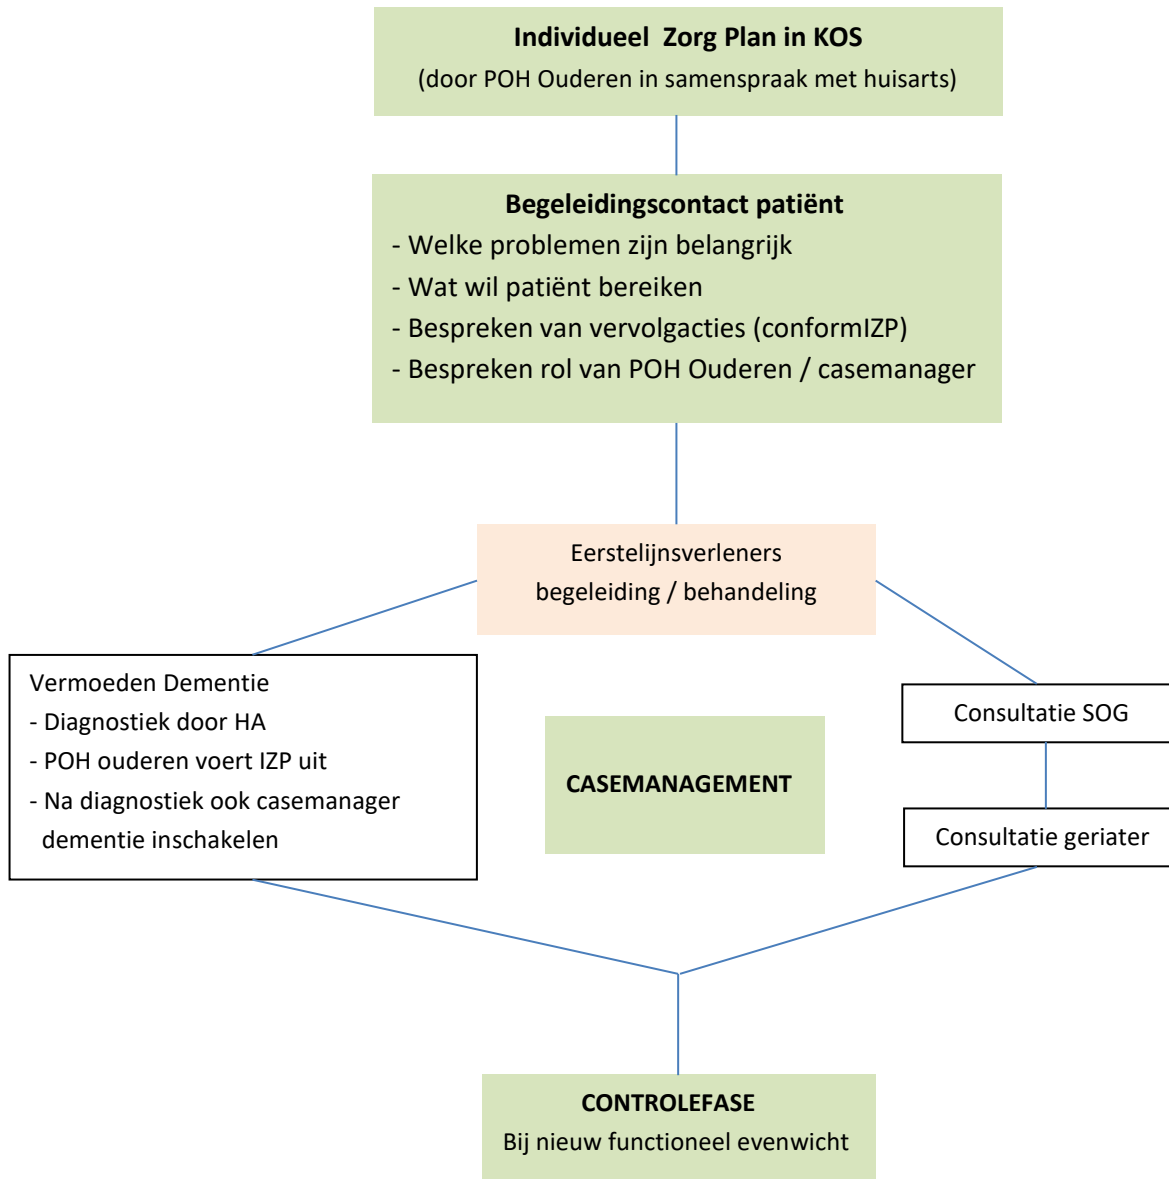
**Individueel Zorg Plan in KOS**
(door POH Ouderen in samenspraak met huisarts)

**Begeleidingscontact patiënt**
- Welke problemen zijn belangrijk
- Wat wil patiënt bereiken
- Bespreken van vervolgacties (conformIZP)
- Bespreken rol van POH Ouderen / casemanager

Eerstelijnsverleners
begeleiding / behandeling

Vermoeden Dementie
- Diagnostiek door HA
- POH ouderen voert IZP uit
- Na diagnostiek ook casemanager dementie inschakelen

**CASEMANAGEMENT**

Consultatie SOG

Consultatie geriater

**CONTROLEFASE**
Bij nieuw functioneel evenwicht